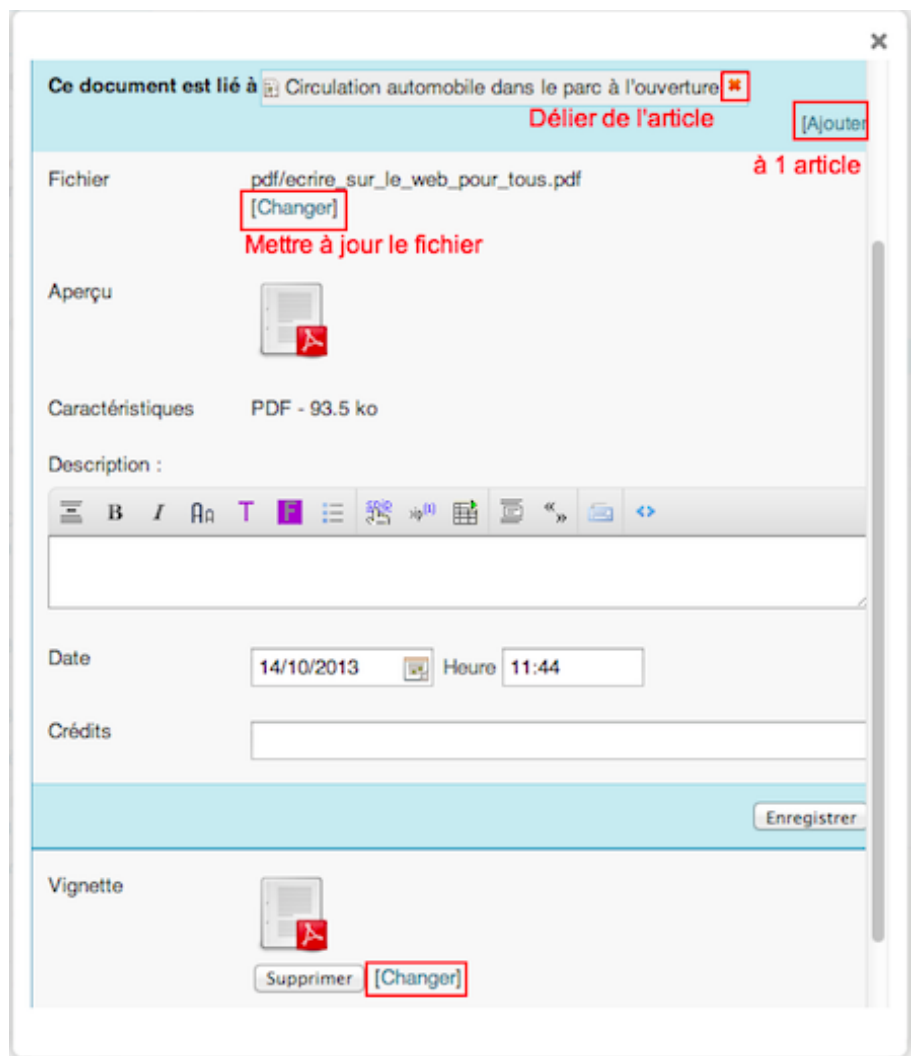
×

**Ce document est lié à** Circulation automobile dans le parc à l'ouverture ✖

Délier de l'article

[A]jouter

à 1 article

Fichier pdf/ecrire_sur_le_web_pour_tous.pdf

[Changer]

Mettre à jour le fichier

Aperçu

Caractéristiques PDF - 93.5 ko

Description :

B I Aa T F «»

Date 14/10/2013 Heure 11:44

Crédits

Enregistrer

Vignette

Supprimer [Changer]